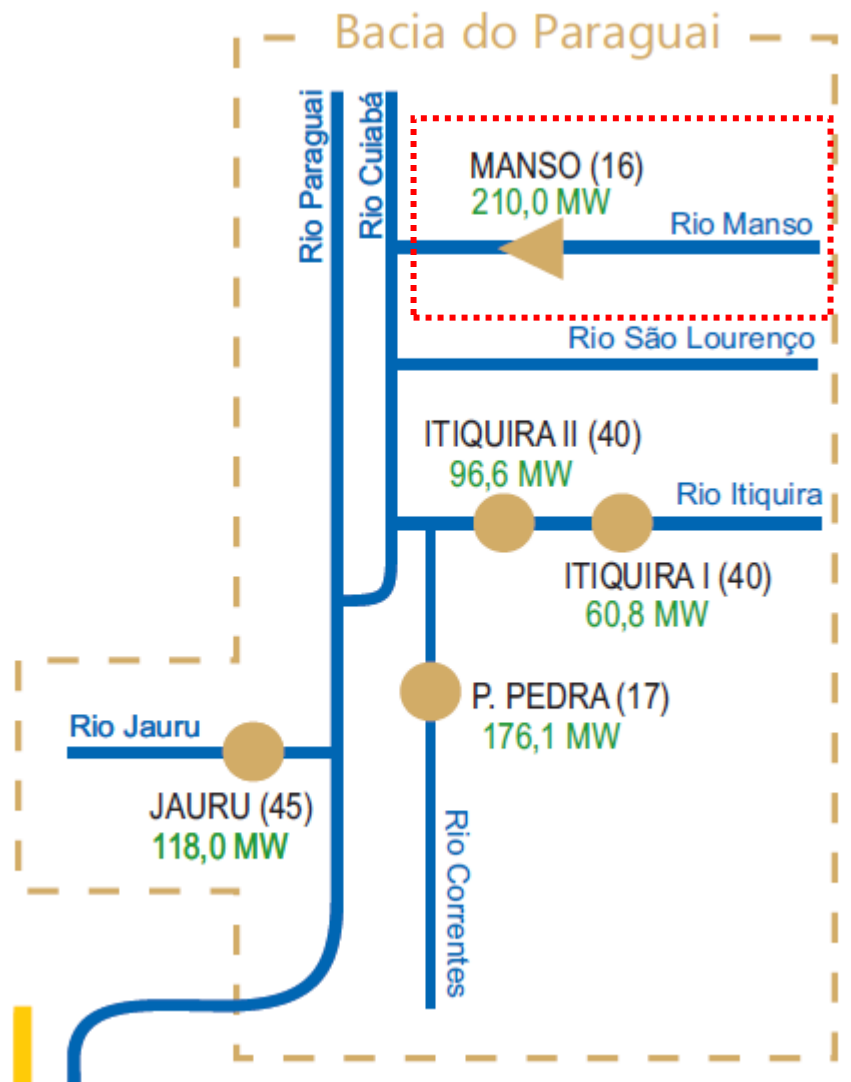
Bacia do Paraguai

Rio Paraguai

Rio Cuiabá

MANSO (16)
210,0 MW

Rio Manso

Rio São Lourenço

ITIQUIRA II (40)
96,6 MW

Rio Itiquira

ITIQUIRA I (40)
60,8 MW

P. PEDRA (17)
176,1 MW

Rio Jauru

JAURU (45)
118,0 MW

Rio Correntes